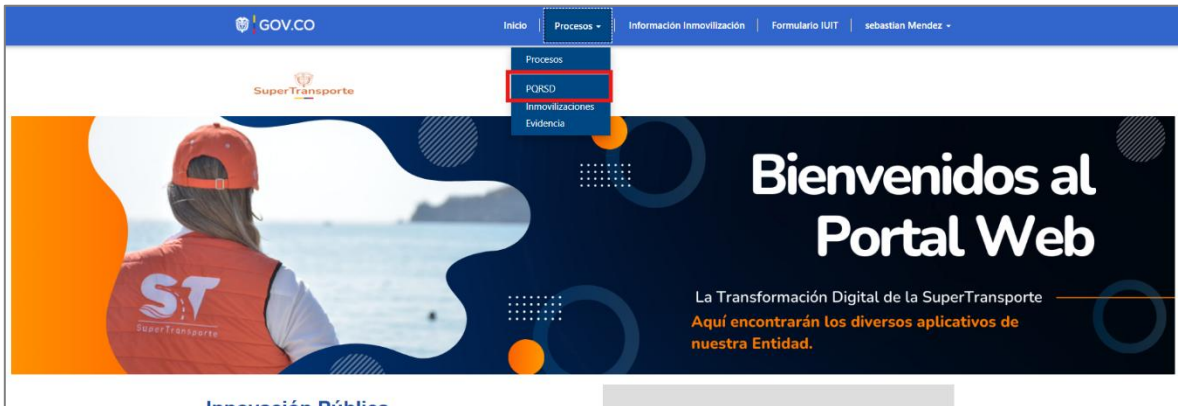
GOV.CO

Inicio | Procesos ▾ | Información Inmovilización | Formulario IUIT | sebastian Mendez ▾

Procesos
PQRSD
Inmovilizaciones
Evidencia

SuperTransporte

ST
SuperTransporte

Bienvenidos al Portal Web

La Transformación Digital de la SuperTransporte

Aquí encontrarán los diversos aplicativos de nuestra Entidad.

Innovación Pública